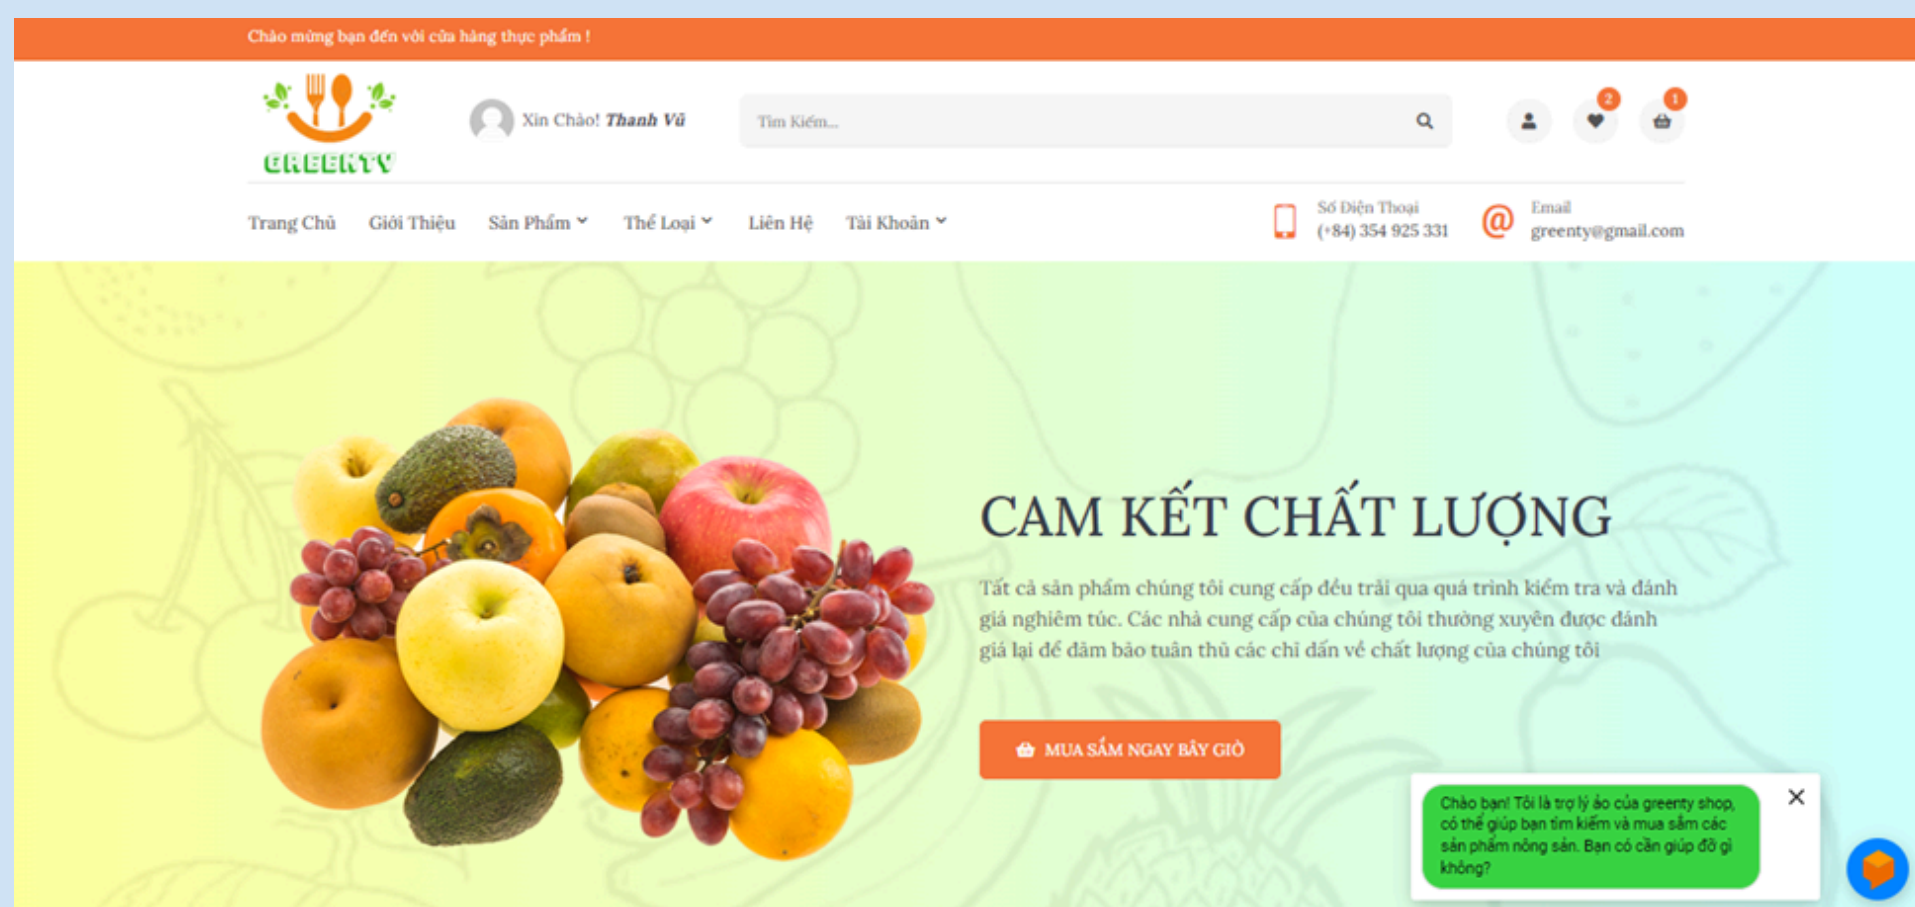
Chào mừng bạn đến với cửa hàng thực phẩm !

GREENTY

Xin Chào! Thanh Vũ

Tìm Kiếm...

2

1

Trang Chủ Giới Thiệu Sản Phẩm Thể Loại Liên Hệ Tài Khoản

Số Điện Thoại
(+84) 354 925 331

Email
greenty@gmail.com

CAM KẾT CHẤT LƯỢNG

Tất cả sản phẩm chúng tôi cung cấp đều trải qua quá trình kiểm tra và đánh giá nghiêm túc. Các nhà cung cấp của chúng tôi thường xuyên được đánh giá lại để đảm bảo tuân thủ các chỉ dẫn về chất lượng của chúng tôi

MUA SẮM NGAY BÂY GIỜ

Chào bạn! Tôi là trợ lý ảo của greenty shop, có thể giúp bạn tìm kiếm và mua sắm các sản phẩm nông sản. Bạn có cần giúp đỡ gì không?